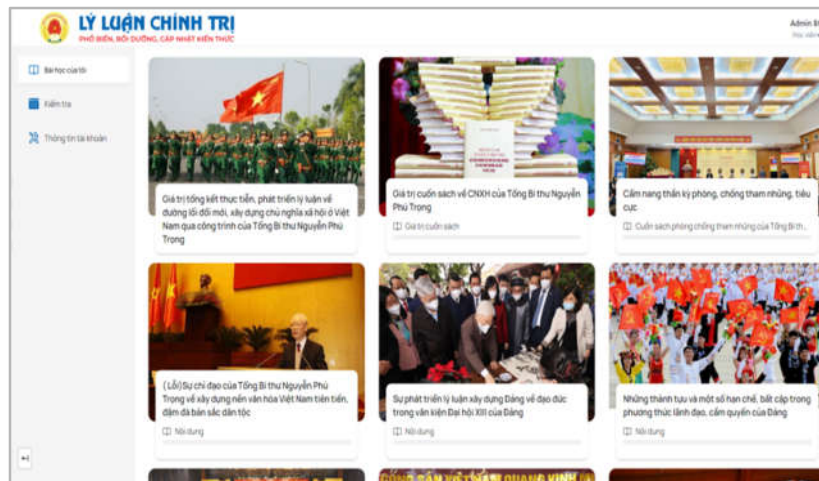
LÝ LUẬN CHÍNH TRỊ
PHỔ BIẾN, BỒI DƯỠNG, CẬP NHẬT KIẾN THỨC

Admin B
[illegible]

Bài học của tôi
Kiểm tra
Thông tin tài khoản

Giá trị tổng kết thực tiễn, phát triển lý luận về đường lối đổi mới, xây dựng chủ nghĩa xã hội ở Việt Nam qua công trình của Tổng Bí thư Nguyễn Phú Trọng

Giá trị cuốn sách về CNXH của Tổng Bí thư Nguyễn Phú Trọng
Giá trị cuốn sách

Cẩm nang thần kỳ phòng, chống tham nhũng, tiêu cực
Cuốn sách phòng chống tham nhũng của Tổng Bí th...

(Lỗi) Sự chỉ đạo của Tổng Bí thư Nguyễn Phú Trọng về xây dựng nền văn hóa Việt Nam tiên tiến, đậm đà bản sắc dân tộc
Nội dung

Sự phát triển lý luận xây dựng Đảng về đạo đức trong văn kiện Đại hội XIII của Đảng
Nội dung

Những thành tựu và một số hạn chế, bất cập trong phương thức lãnh đạo, cầm quyền của Đảng
Nội dung